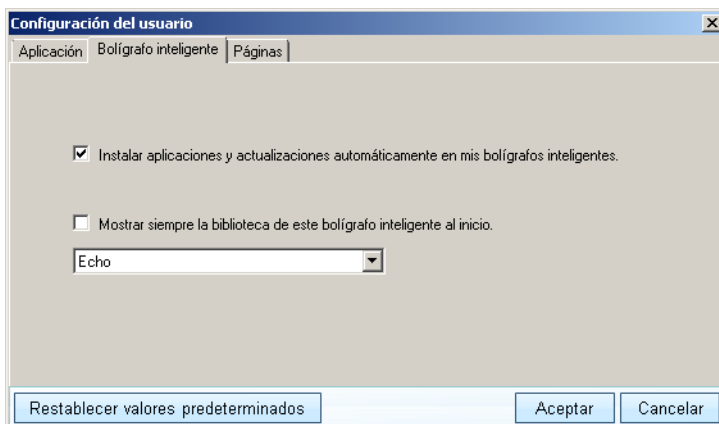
Configuración del usuario

Aplicación | Bolígrafo inteligente | Páginas

Instalar aplicaciones y actualizaciones automáticamente en mis bolígrafos inteligentes.

Mostrar siempre la biblioteca de este bolígrafo inteligente al inicio.

Echo

Restablecer valores predeterminados

Aceptar

Cancelar